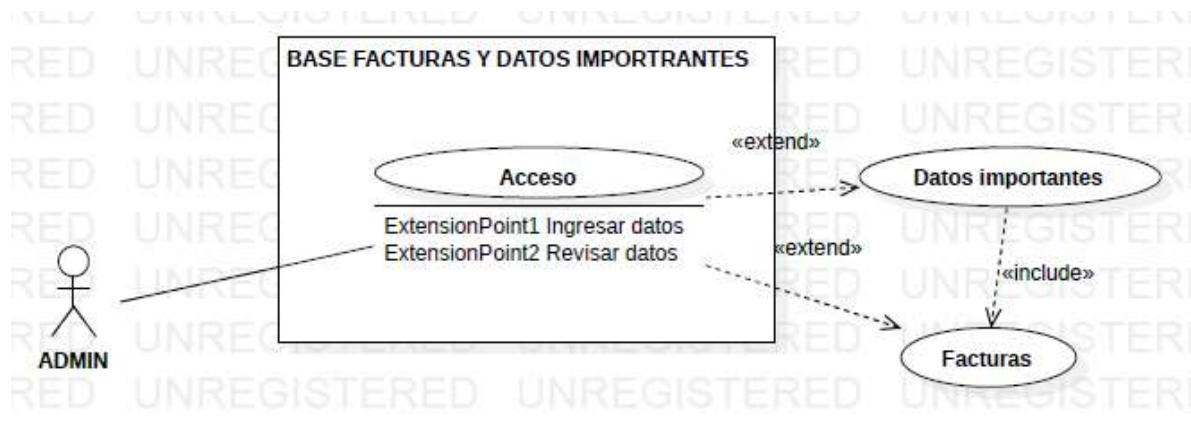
BASE FACTURAS Y DATOS IMPORTRANTES

Acceso

ExtensionPoint1 Ingresar datos
ExtensionPoint2 Revisar datos

«extend»

Datos importantes

«extend»

«include»

Facturas

ADMIN

UNREGISTERED UNREGISTERED UNREGISTERED